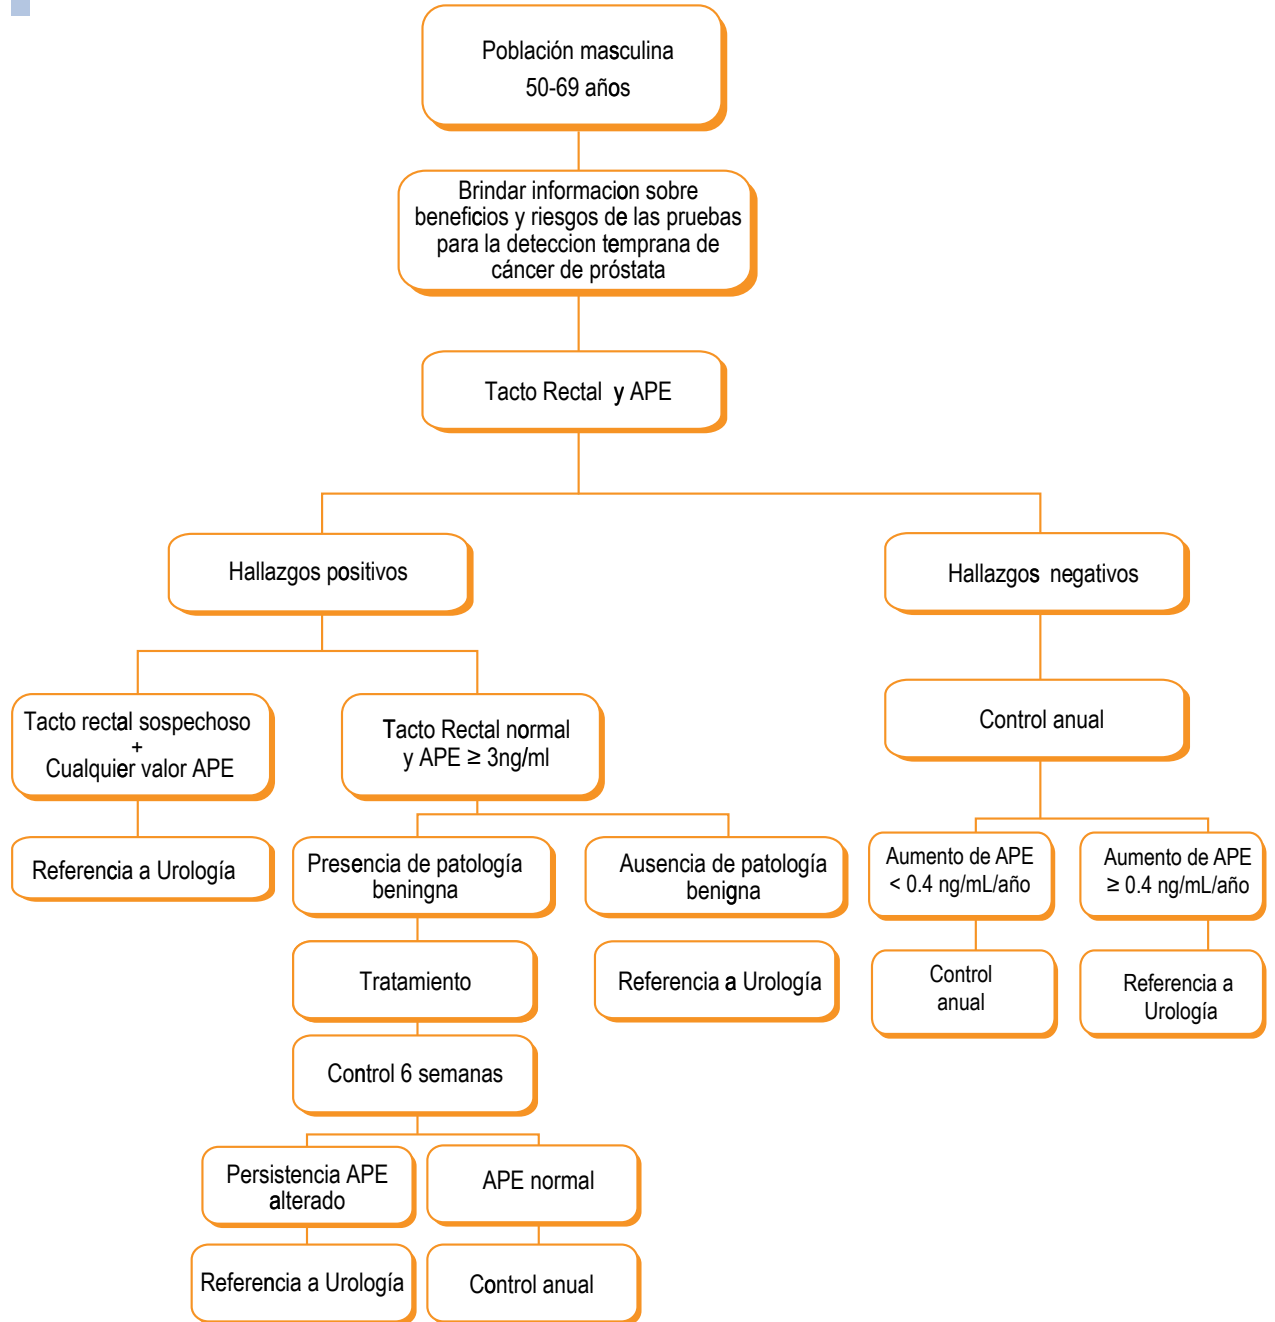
Población masculina
50-69 años

Brindar informacion sobre beneficios y riesgos de las pruebas para la deteccion temprana de cáncer de próstata

Tacto Rectal y APE

Hallazgos positivos

Hallazgos negativos

Tacto rectal sospechoso
+
Cualquier valor APE

Tacto Rectal normal y APE ≥ 3ng/ml

Control anual

Referencia a Urología

Presencia de patología benigna

Ausencia de patología benigna

Aumento de APE < 0.4 ng/mL/año

Aumento de APE ≥ 0.4 ng/mL/año

Tratamiento

Referencia a Urología

Control anual

Referencia a Urología

Control 6 semanas

Persistencia APE alterado

APE normal

Referencia a Urología

Control anual